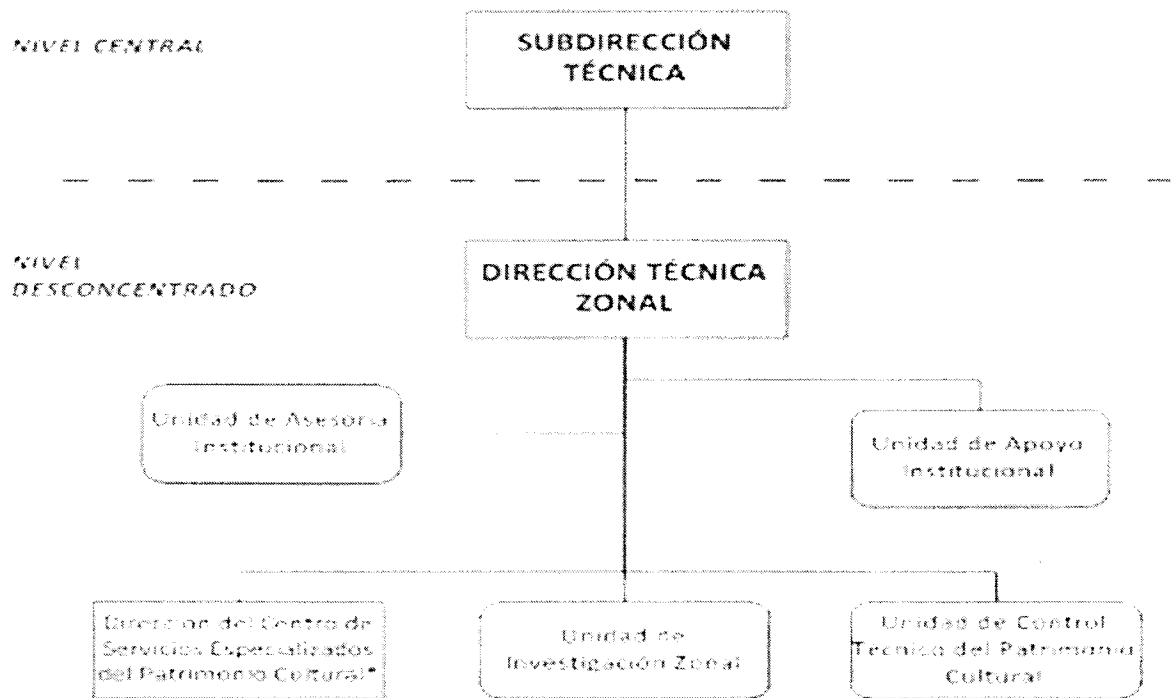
NIVEL CENTRAL

SUBDIRECCIÓN TÉCNICA

NIVEL DESCONCENTRADO

DIRECCIÓN TÉCNICA ZONAL

Unidad de Asesoría Institucional

Unidad de Apoyo Institucional

Dirección del Centro de Servicios Especializados del Patrimonio Cultural*

Unidad de Investigación Zonal

Unidad de Control Técnico del Patrimonio Cultural